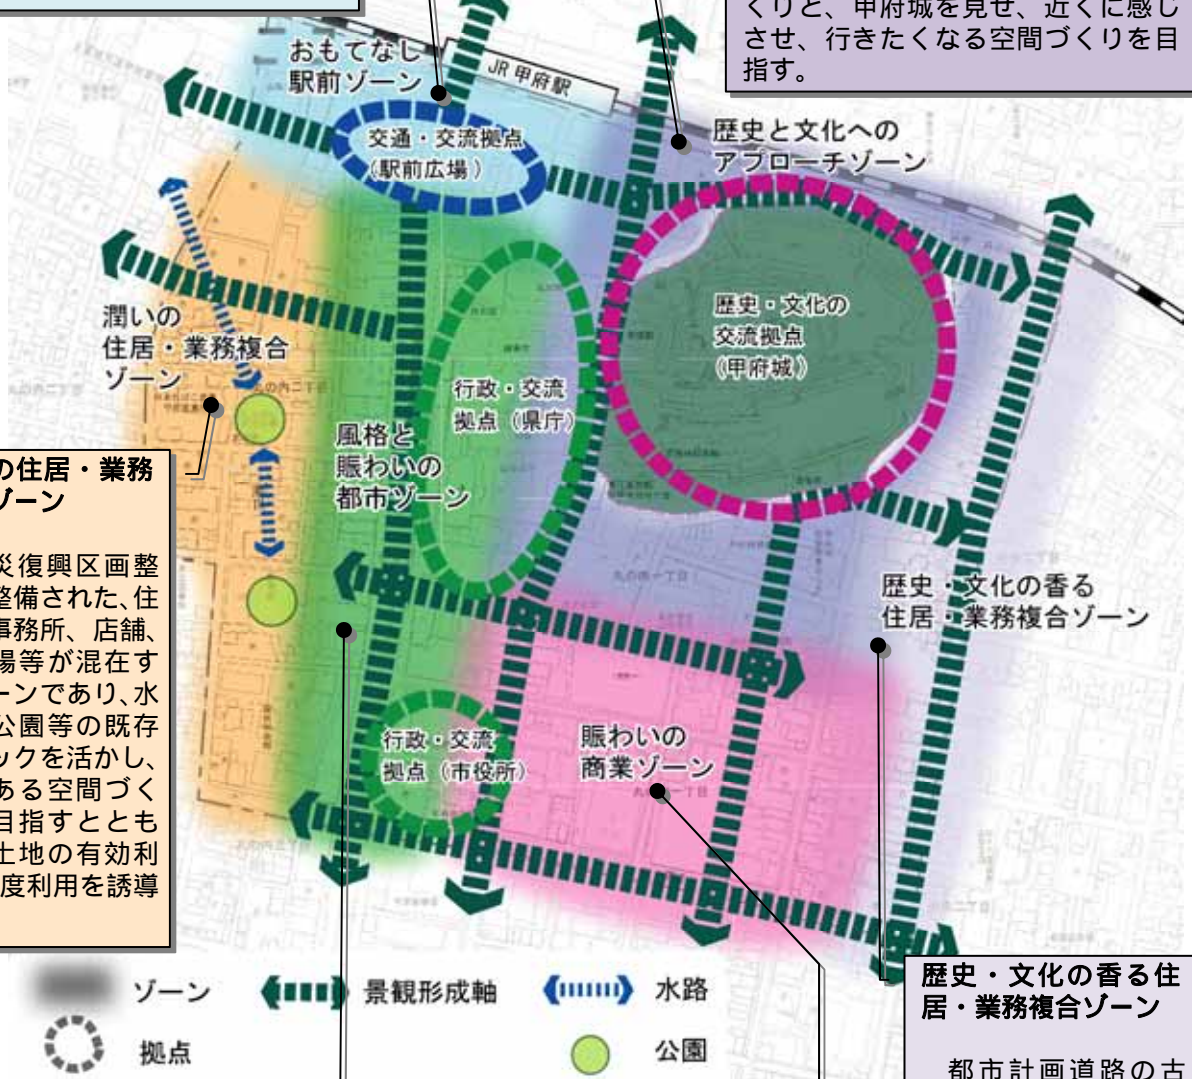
くりと、甲府城を見せ、近くに感じさせ、行きたくなる空間づくりを目指す。

おもてなし駅前ゾーン

JR 甲府駅

交通・交流拠点（駅前広場）

歴史と文化へのアプローチゾーン

歴史・文化の交流拠点（甲府城）

潤いの住居・業務複合ゾーン

行政・交流拠点（県庁）

風格と賑わいの都市ゾーン

の住居・業務ゾーン

災復興区画整整備された､住事務所、店舗、場等が混在すーンであり､水公園等の既存ックを活かし、ある空間づく目指すとともに土地の有効利度利用を誘導

歴史・文化の香る住居・業務複合ゾーン

行政・交流拠点（市役所）

賑わいの商業ゾーン

ゾーン　景観形成軸　水路

拠点　公園

歴史・文化の香る住居・業務複合ゾーン

都市計画道路の古